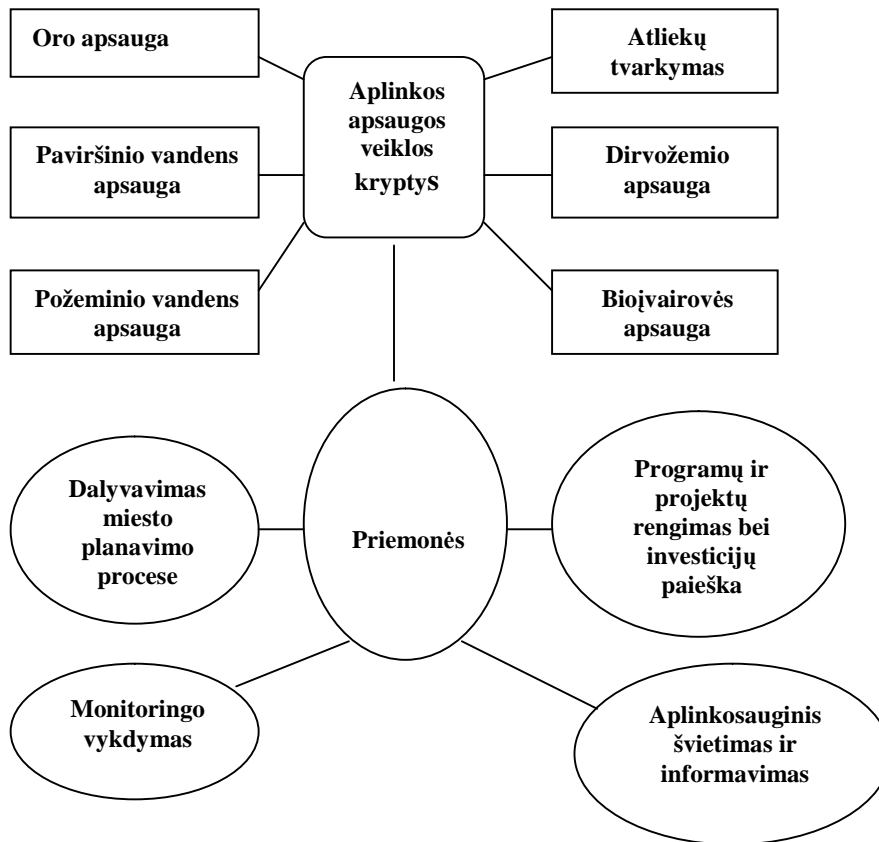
Oro apsauga

Aplinkos apsaugos veiklos kryptys

Atliekų tvarkymas

Paviršinio vandens apsauga

Dirvožemio apsauga

Požeminio vandens apsauga

Bioįvairovės apsauga

Dalyvavimas miesto planavimo procese

Priemonės

Programų ir projektų rengimas bei investicijų paieška

Monitoringo vykdymas

Aplinkosauginis švietimas ir informavimas